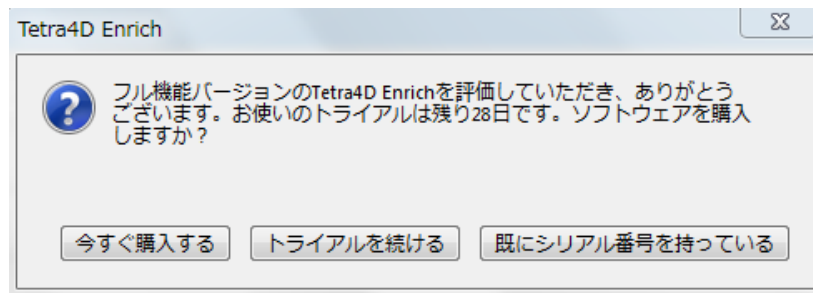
Tetra4D Enrich

フル機能バージョンのTetra4D Enrichを評価していただき、ありがとうございます。お使いのトライアルは残り28日です。ソフトウェアを購入しますか？

今すぐ購入する

トライアルを続ける

既にシリアル番号を持っている